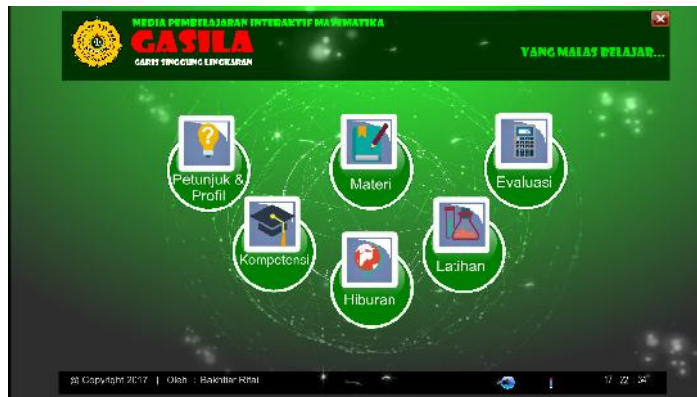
MEDIA PEMBELAJARAN INTERAKTIF MATEMATIKA
GASILA
GARIS SINGGUNG LINGKARAN

YANG MALAS BELAJAR...

Petunjuk & Profil

Materi

Evaluasi

Kompetensi

Latihan

Hiburan

© Copyright 2017 | Oleh : Bakhtiar Rifai

17 : 22 : 37